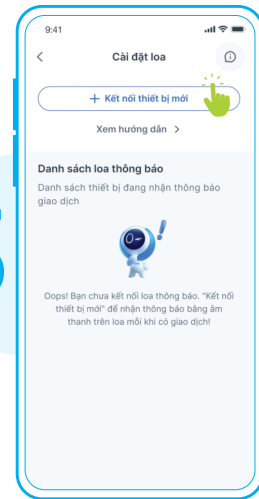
9:41

Cài đặt loa

+ Kết nối thiết bị mới

Xem hướng dẫn >

Danh sách loa thông báo

Danh sách thiết bị đang nhận thông báo giao dịch

Oops! Bạn chưa kết nối loa thông báo. "Kết nối thiết bị mới" để nhận thông báo bằng âm thanh trên loa mỗi khi có giao dịch!